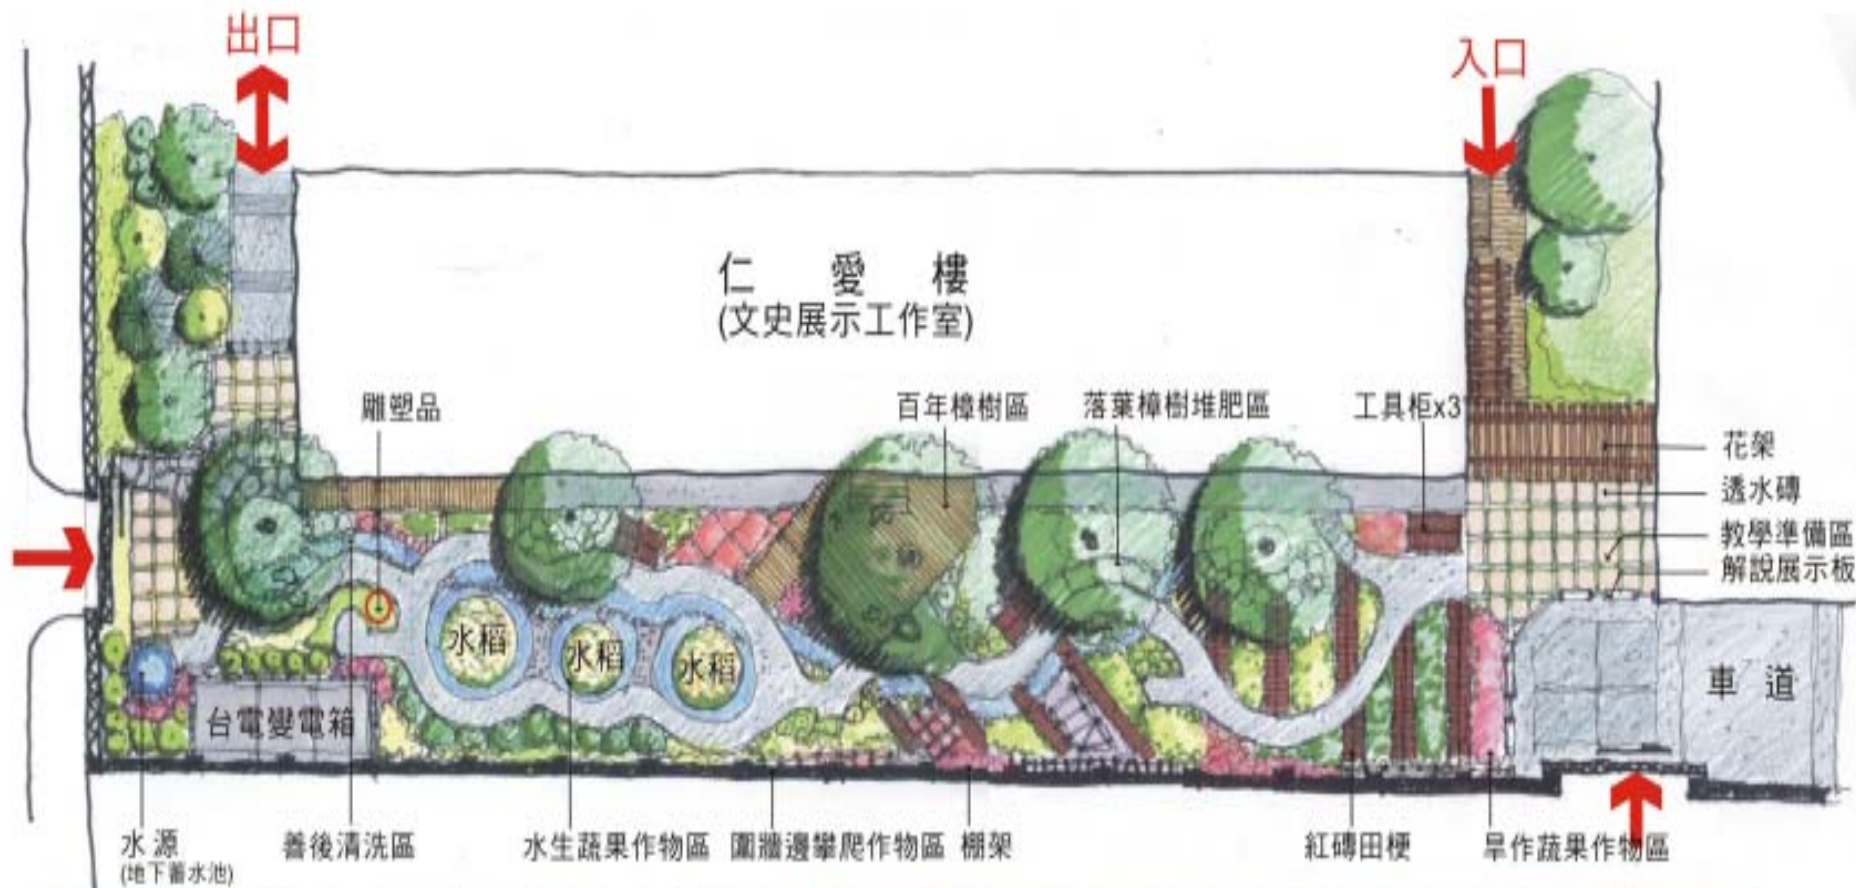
出口

入口

仁 愛 樓
(文史展示工作室)

雕塑品

百年樟樹區

落葉樟樹堆肥區

工具柜x3

花架

透水磚

教學準備區

解說展示板

水稻

水稻

水稻

台電變電箱

車 道

水源
(地下蓄水池)

善後清洗區

水生蔬果作物區

圍牆邊攀爬作物區

棚架

紅磚田埂

旱作蔬果作物區